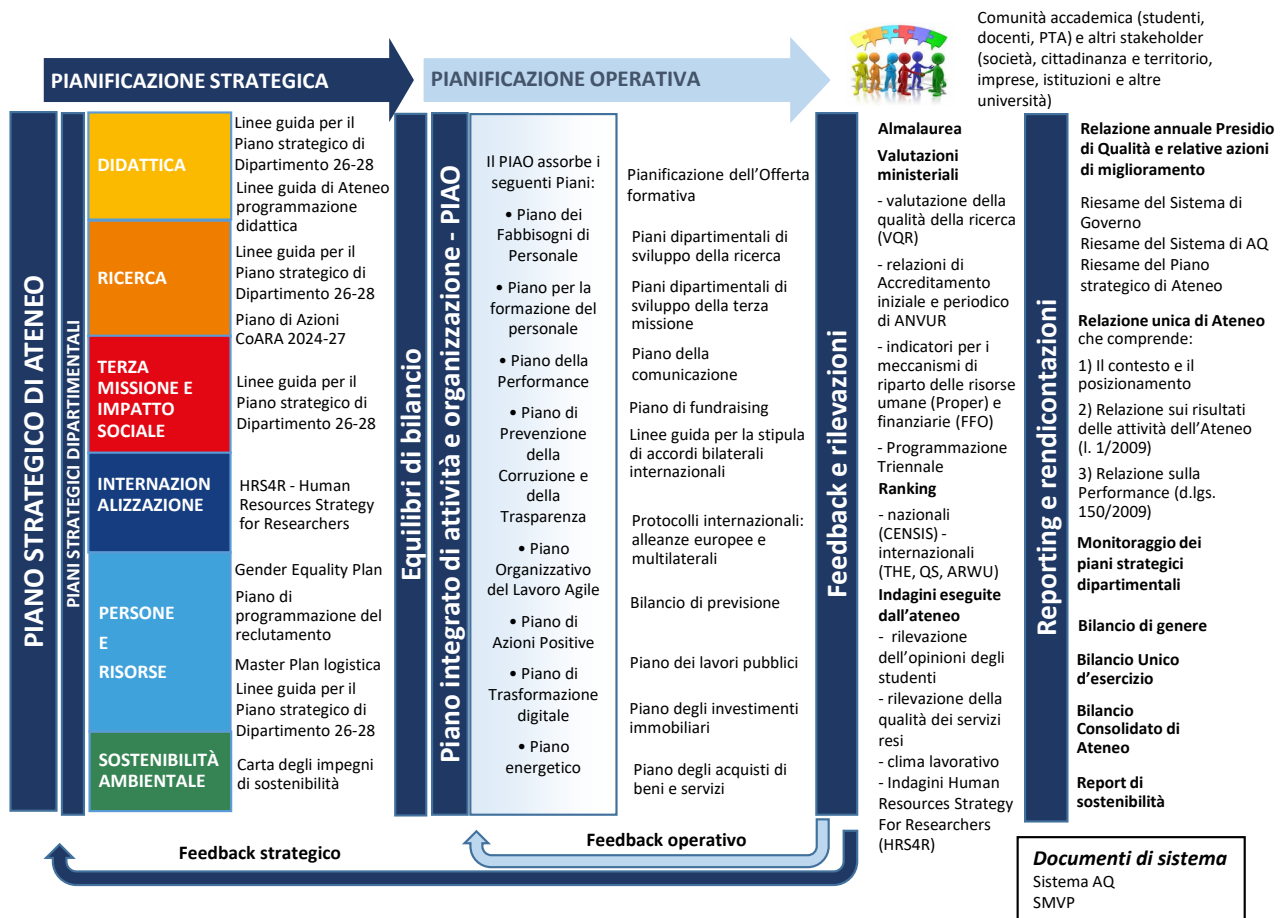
PIANIFICAZIONE STRATEGICA

PIANIFICAZIONE OPERATIVA

Comunità accademica (studenti, docenti, PTA) e altri stakeholder (società, cittadinanza e territorio, imprese, istituzioni e altre università)

PIANO STRATEGICO DI ATENEO

PIANI STRATEGICI DIPARTIMENTALI

DIDATTICA

Linee guida per il Piano strategico di Dipartimento 26-28

Linee guida di Ateneo programmazione didattica

RICERCA

Linee guida per il Piano strategico di Dipartimento 26-28

Piano di Azioni CoARA 2024-27

TERZA MISSIONE E IMPATTO SOCIALE

Linee guida per il Piano strategico di Dipartimento 26-28

INTERNAZIONALIZZAZIONE

HRS4R - Human Resources Strategy for Researchers

PERSONE E RISORSE

Gender Equality Plan

Piano di programmazione del reclutamento

Master Plan logistica

Linee guida per il Piano strategico di Dipartimento 26-28

SOSTENIBILITÀ AMBIENTALE

Carta degli impegni di sostenibilità

Equilibri di bilancio

Piano integrato di attività e organizzazione - PIAO

Il PIAO assorbe i seguenti Piani:

• Piano dei Fabbisogni di Personale

• Piano per la formazione del personale

• Piano della Performance

• Piano di Prevenzione della Corruzione e della Trasparenza

• Piano Organizzativo del Lavoro Agile

• Piano di Azioni Positive

• Piano di Trasformazione digitale

• Piano energetico

Pianificazione dell'Offerta formativa

Piani dipartimentali di sviluppo della ricerca

Piani dipartimentali di sviluppo della terza missione

Piano della comunicazione

Piano di fundraising

Linee guida per la stipula di accordi bilaterali internazionali

Protocolli internazionali: alleanze europee e multilaterali

Bilancio di previsione

Piano dei lavori pubblici

Piano degli investimenti immobiliari

Piano degli acquisti di beni e servizi

Feedback e rilevazioni

Almalaurea

Valutazioni ministeriali

- valutazione della qualità della ricerca (VQR)

- relazioni di Accreditamento iniziale e periodico di ANVUR

- indicatori per i meccanismi di riparto delle risorse umane (Proper) e finanziarie (FFO)

- Programmazione Triennale

Ranking

- nazionali (CENSIS) - internazionali (THE, QS, ARWU)

Indagini eseguite dall'ateneo

- rilevazione dell'opinioni degli studenti

- rilevazione della qualità dei servizi resi

- clima lavorativo

- Indagini Human Resources Strategy For Researchers (HRS4R)

Reporting e rendicontazioni

Relazione annuale Presidio di Qualità e relative azioni di miglioramento

Riesame del Sistema di Governo

Riesame del Sistema di AQ

Riesame del Piano strategico di Ateneo

Relazione unica di Ateneo che comprende:

1) Il contesto e il posizionamento

2) Relazione sui risultati delle attività dell'Ateneo (l. 1/2009)

3) Relazione sulla Performance (d.lgs. 150/2009)

Monitoraggio dei piani strategici dipartimentali

Bilancio di genere

Bilancio Unico d'esercizio

Bilancio Consolidato di Ateneo

Report di sostenibilità

Feedback operativo

Feedback strategico

Documenti di sistema
Sistema AQ
SMVP